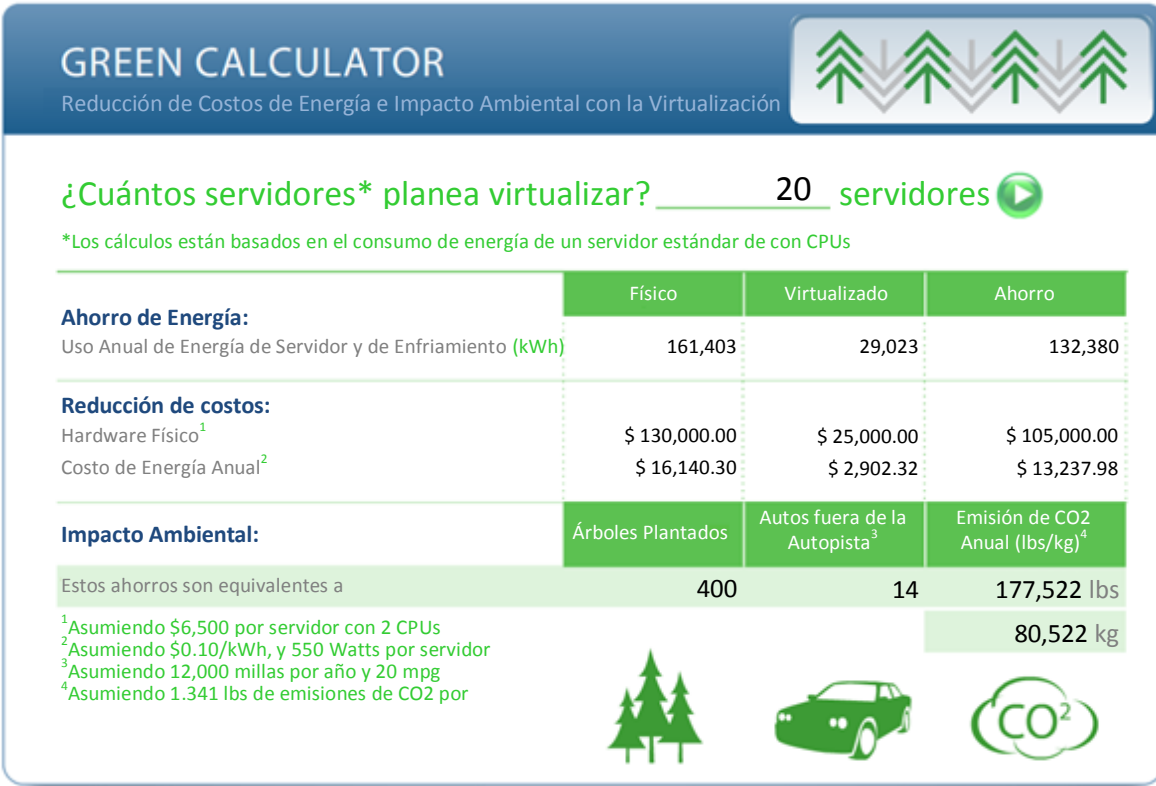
GREEN CALCULATOR
Reducción de Costos de Energía e Impacto Ambiental con la Virtualización

¿Cuántos servidores* planea virtualizar? 20 servidores

*Los cálculos están basados en el consumo de energía de un servidor estándar de con CPUs

| | Físico | Virtualizado | Ahorro |
|---|---|---|---|
| **Ahorro de Energía:** | | | |
| Uso Anual de Energía de Servidor y de Enfriamiento (kWh) | 161,403 | 29,023 | 132,380 |
| **Reducción de costos:** | | | |
| Hardware Físico$^1$ | \$ 130,000.00 | \$ 25,000.00 | \$ 105,000.00 |
| Costo de Energía Anual$^2$ | \$ 16,140.30 | \$ 2,902.32 | \$ 13,237.98 |
| **Impacto Ambiental:** | Árboles Plantados | Autos fuera de la Autopista$^3$ | Emisión de CO2 Anual (lbs/kg)$^4$ |
| Estos ahorros son equivalentes a | 400 | 14 | 177,522 lbs |
| | | | 80,522 kg |

$^1$Asumiendo \$6,500 por servidor con 2 CPUs
$^2$Asumiendo \$0.10/kWh, y 550 Watts por servidor
$^3$Asumiendo 12,000 millas por año y 20 mpg
$^4$Asumiendo 1.341 lbs de emisiones de CO2 por

CO2